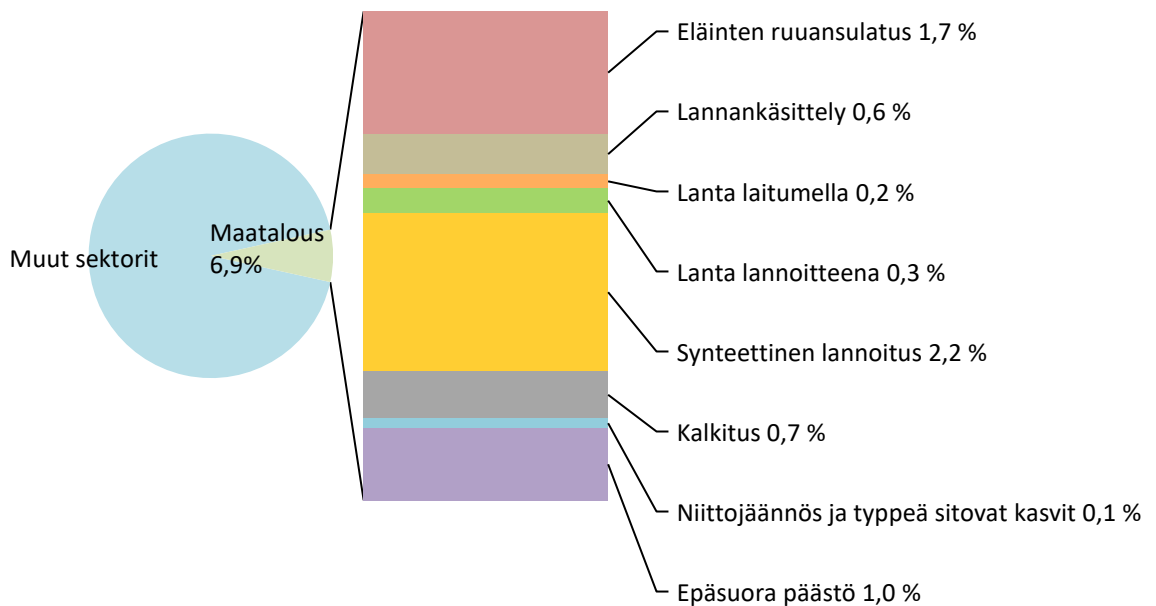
Muut sektorit

Maatalous 6,9%

Eläinten ruuansulatus 1,7 %

Lannankäsittely 0,6 %

Lanta laitumella 0,2 %

Lanta lannoitteena 0,3 %

Synteettinen lannoitus 2,2 %

Kalkitus 0,7 %

Niittojäännös ja typpeä sitovat kasvit 0,1 %

Epäsuora päästö 1,0 %